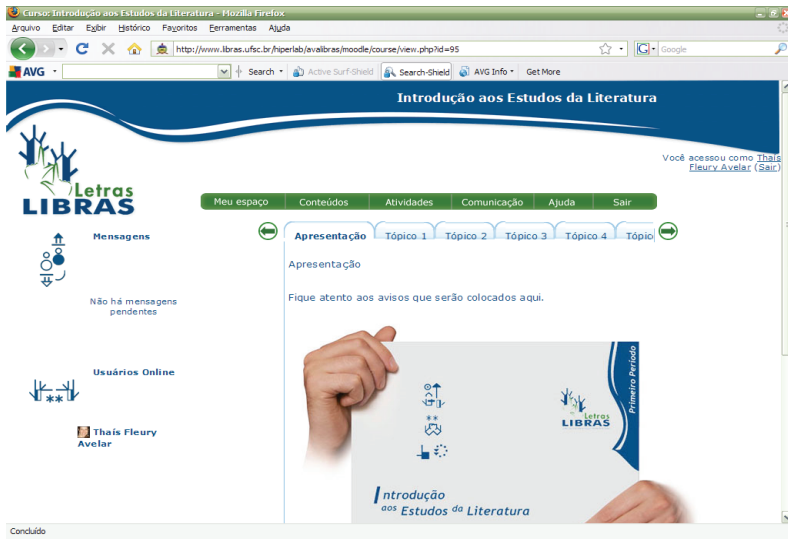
Curso: Introdução aos Estudos da Literatura - Mozilla Firefox

Arquivo Editar Exibir Histórico Favoritos Ferramentas Ajuda

http://www.libras.ufsc.br/hiperlab/avalibras/moodle/course/view.php?id=95

Google

AVG Search Active Surf-Shield Search-Shield AVG Info Get More

Introdução aos Estudos da Literatura

Você acessou como Thaís Fleury Avelar (Sair)

Letras LIBRAS

Meu espaço Conteúdos Atividades Comunicação Ajuda Sair

Mensagens

Não há mensagens pendentes

Usuários Online

Thaís Fleury Avelar

Apresentação Tópico 1 Tópico 2 Tópico 3 Tópico 4 Tópic

Apresentação

Fique atento aos avisos que serão colocados aqui.

Primeiro Período

Letras LIBRAS

Introdução aos Estudos da Literatura

Concluído